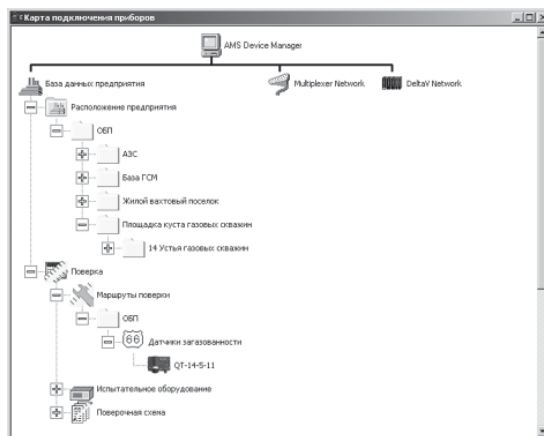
Карта подключения приборов

AMS Device Manager

База данных предприятия

Multiplexer Network

DeltaV Network

Расположение предприятия

ОБП

АЗС

База ГСМ

Жилой вахтовый поселок

Площадка куста газовых скважин

14 Устья газовых скважин

Поверка

Маршруты поверки

ОБП

66

Датчики загазованности

QT-14-5-11

Испытательное оборудование

Поверочная схема